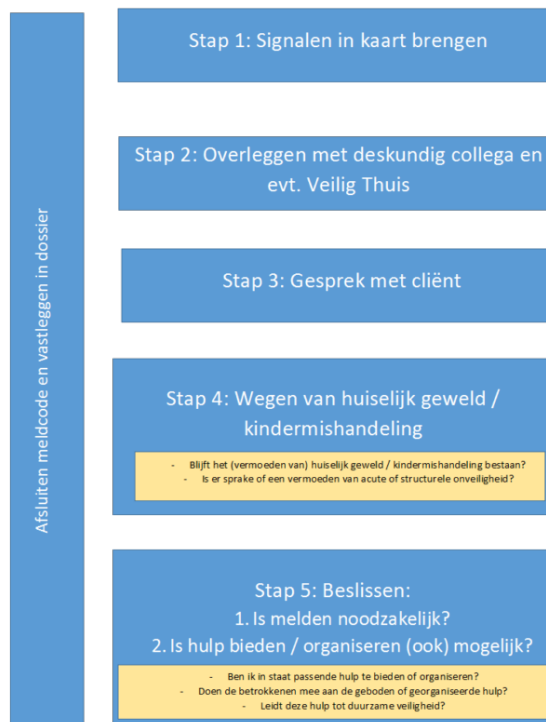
Afsluiten meldcode en vastleggen in dossier

Stap 1: Signalen in kaart brengen

Stap 2: Overleggen met deskundig collega en evt. Veilig Thuis

Stap 3: Gesprek met cliënt

Stap 4: Wegen van huiselijk geweld / kindermishandeling

- Blijft het (vermoeden van) huiselijk geweld / kindermishandeling bestaan?
- Is er sprake of een vermoeden van acute of structurele onveiligheid?

Stap 5: Beslissen:
1. Is melden noodzakelijk?
2. Is hulp bieden / organiseren (ook) mogelijk?

- Ben ik in staat passende hulp te bieden of organiseren?
- Doen de betrokkenen mee aan de geboden of georganiseerde hulp?
- Leidt deze hulp tot duurzame veiligheid?